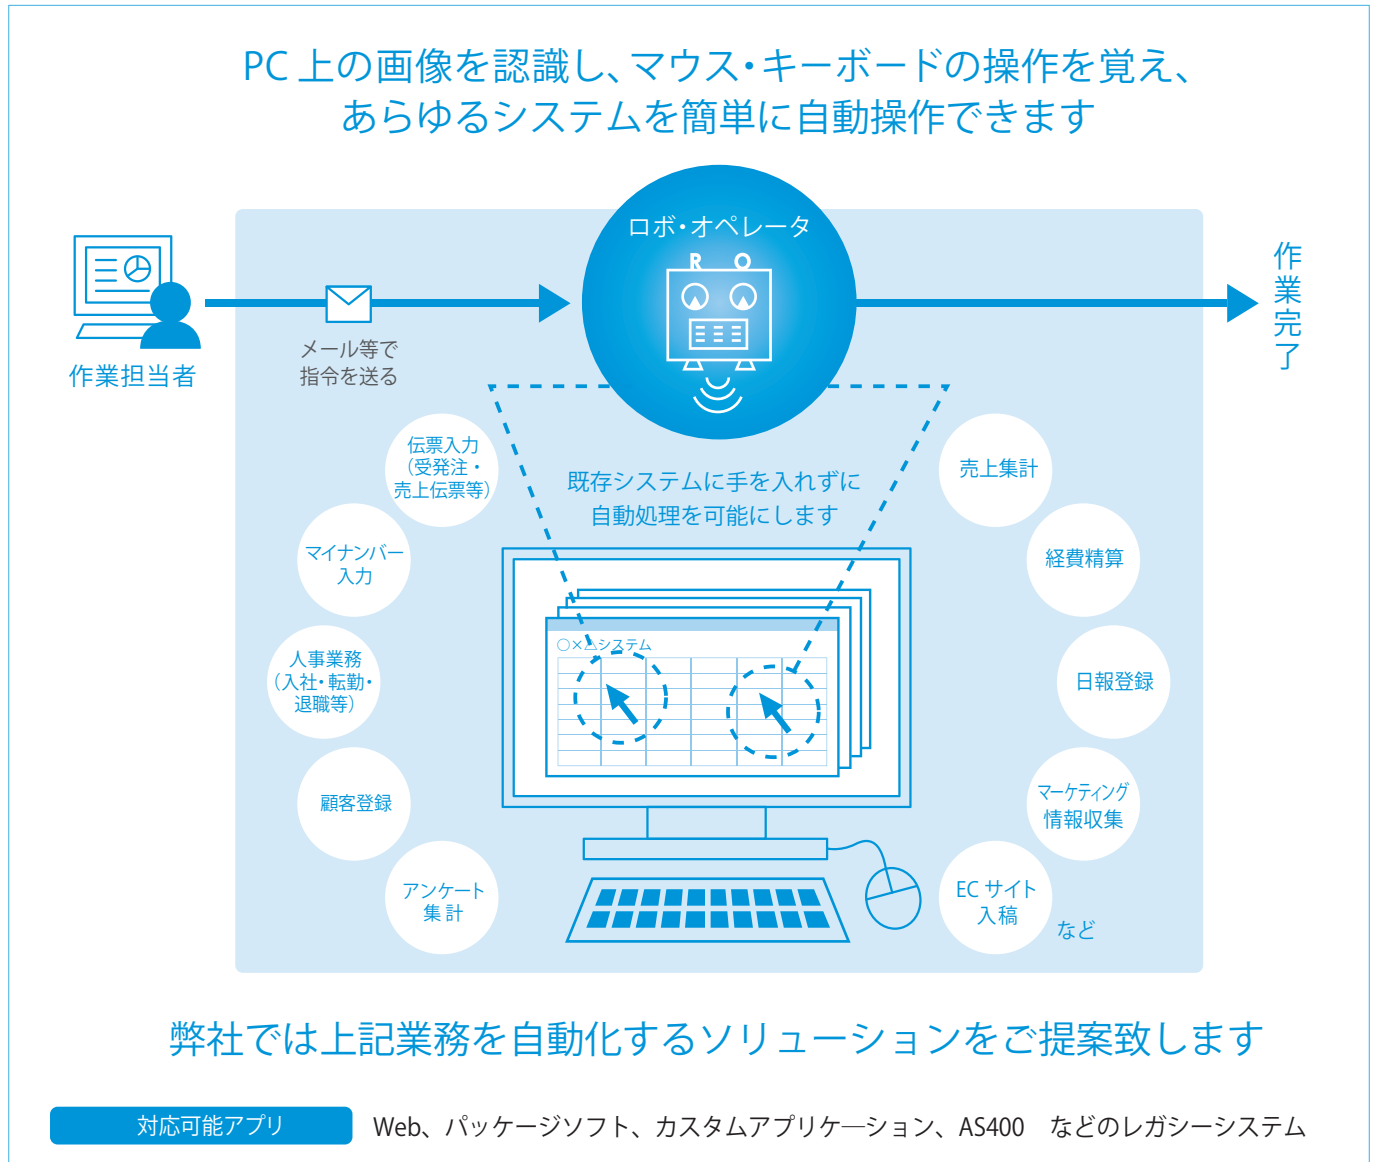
PC 上の画像を認識し、マウス・キーボードの操作を覚え、
あらゆるシステムを簡単に自動操作できます

作業担当者

メール等で
指令を送る

ロボ・オペレータ

R O

作業完了

伝票入力
（受発注・
売上伝票等）

マイナンバー
入力

人事業務
（入社・転勤・
退職等）

顧客登録

アンケート
集計

既存システムに手を入れずに
自動処理を可能にします

○×△システム

売上集計

経費精算

日報登録

マーケティング
情報収集

EC サイト
入稿

など

弊社では上記業務を自動化するソリューションをご提案致します

対応可能アプリ

Web、パッケージソフト、カスタムアプリケーション、AS400　などのレガシーシステム